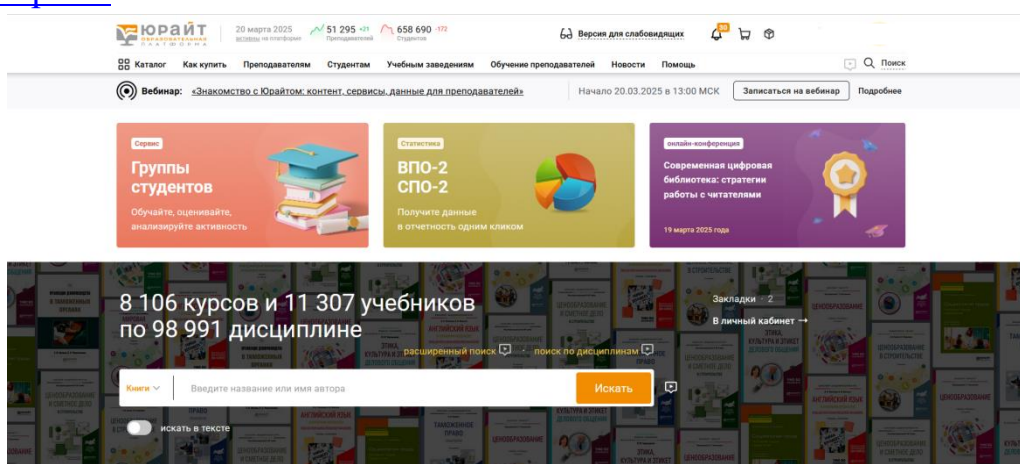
юрайт образовательная платформа

20 марта 2025 активны на платформе

51 295 +21 Преподавателей

658 690 -172 Студентов

Версия для слабовидящих

30

Каталог Как купить Преподавателям Студентам Учебным заведениям Обучение преподавателей Новости Помощь

Поиск

Вебинар: «Знакомство с Юрайтом: контент, сервисы, данные для преподавателей»

Начало 20.03.2025 в 13:00 МСК

Записаться на вебинар

Подробнее

Сервис

Группы студентов

Обучайте, оценивайте, анализируйте активность

Статистика

ВПО-2 СПО-2

Получите данные в отчетность одним кликом

онлайн-конференция

Современная цифровая библиотека: стратегии работы с читателями

19 марта 2025 года

8 106 курсов и 11 307 учебников по 98 991 дисциплине

Закладки 2

В личный кабинет →

расширенный поиск

поиск по дисциплинам

Книги

Введите название или имя автора

Искать

искать в тексте